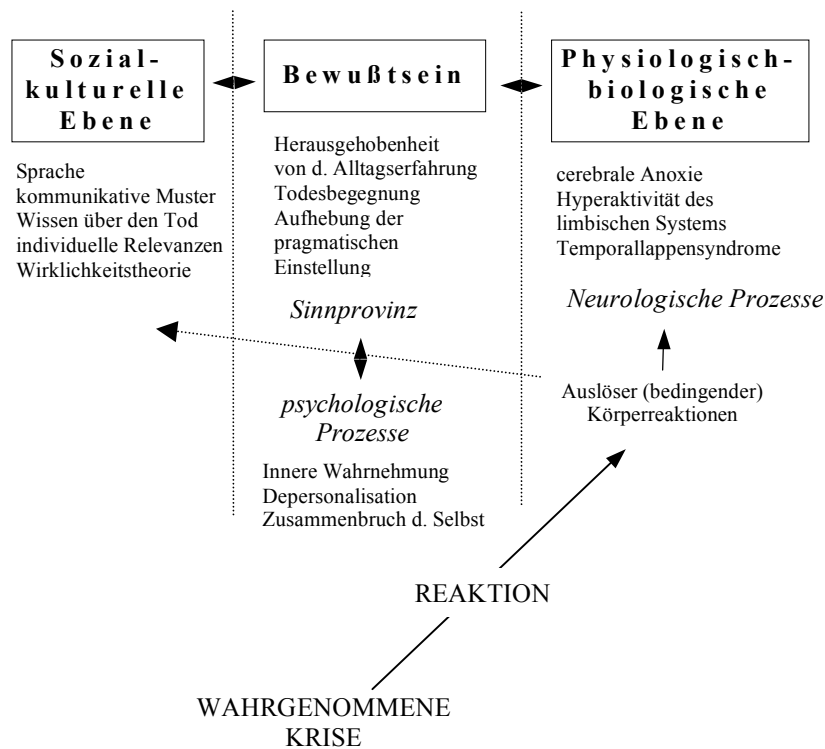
Sozial-kulturelle Ebene

Bewußtsein

Physiologisch-biologische Ebene

Sprache
kommunikative Muster
Wissen über den Tod
individuelle Relevanzen
Wirklichkeitstheorie

Herausgehobenheit von d. Alltagserfahrung
Todesbegegnung
Aufhebung der pragmatischen Einstellung

cerebrale Anoxie
Hyperaktivität des limbischen Systems
Temporallappensyndrome

Sinnprovinz

Neurologische Prozesse

psychologische Prozesse

Auslöser (bedingender) Körperreaktionen

Innere Wahrnehmung
Depersonalisation
Zusammenbruch d. Selbst

REAKTION

WAHRGENOMMENE KRISE